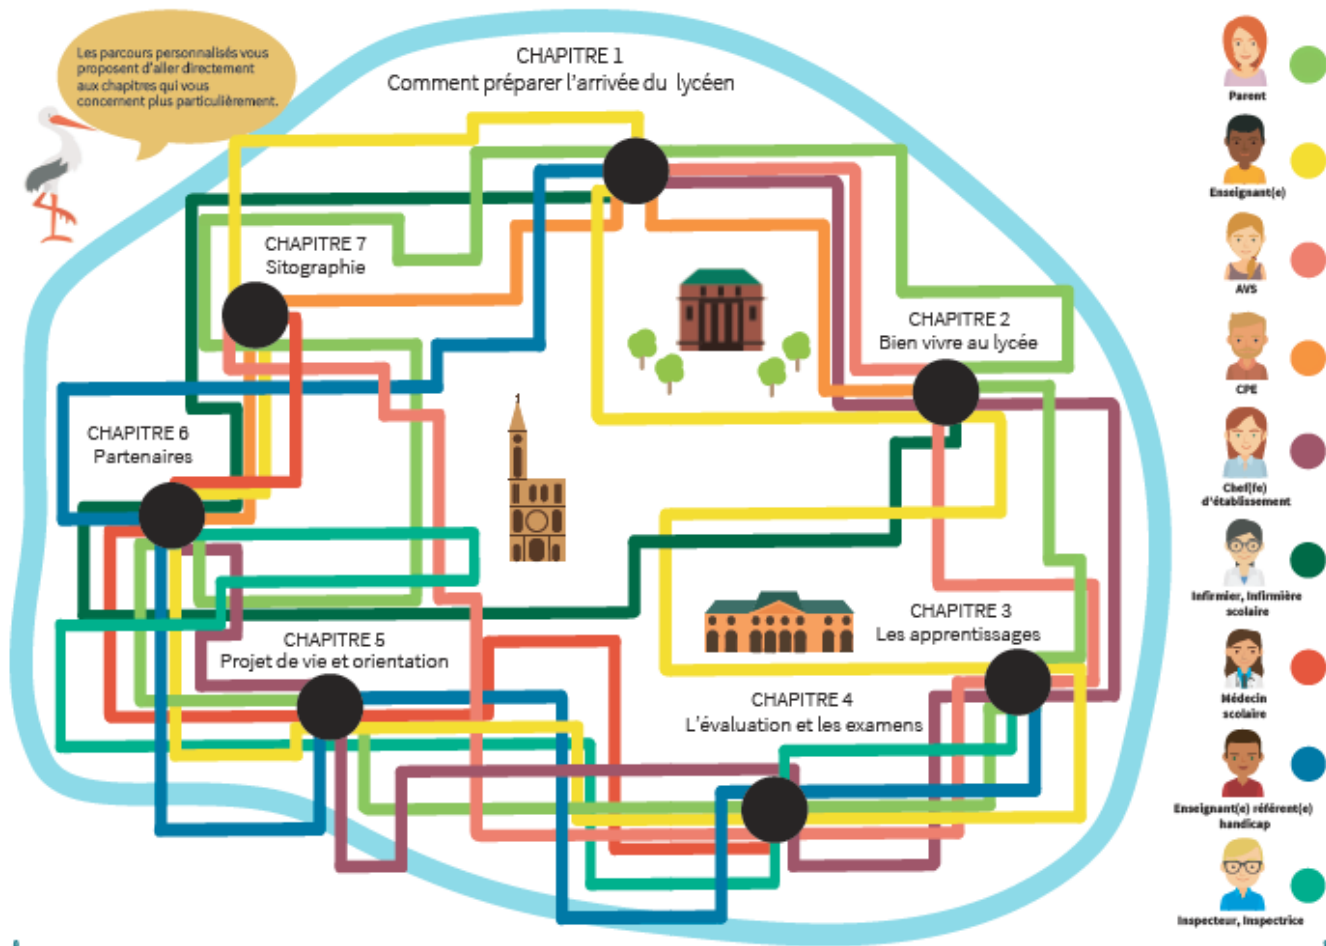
Les parcours personnalisés vous proposent d'aller directement aux chapitres qui vous concernent plus particulièrement.

CHAPITRE 1
Comment préparer l'arrivée du lycéen

CHAPITRE 7
Sitographie

CHAPITRE 2
Bien vivre au lycée

CHAPITRE 6
Partenaires

CHAPITRE 3
Les apprentissages

CHAPITRE 5
Projet de vie et orientation

CHAPITRE 4
L'évaluation et les examens

Parent

Enseignant(e)

AVS

CPE

Chef(fe) d'établissement

Infirmier, Infirmière scolaire

Médecin scolaire

Enseignant(e) référent(e) handicap

Inspecteur, Inspectrice